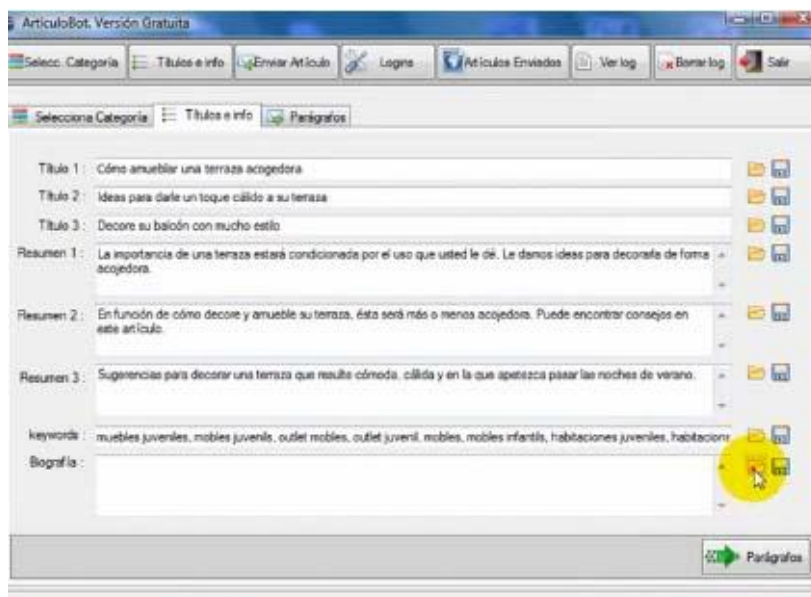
ArticuloBot. Versión Gratuita

Selecc. Categoria | Titulos e info | Enviar Articulo | Logins | Articulos Enviados | Ver log | Borrar log | Salir

Selecciona Categoria | Titulos e info | Parágrafos

Titulo 1 : Cómo amueblar una terraza acogedora

Titulo 2 : Ideas para darle un toque cálido a su terraza

Titulo 3 : Decore su balcón con mucho estilo

Resumen 1 : La importancia de una terraza estará condicionada por el uso que usted le dé. Le damos ideas para decorarla de forma acojedora.

Resumen 2 : En función de cómo decore y amueble su terraza, ésta será más o menos acojedora. Puede encontrar consejos en este artículo.

Resumen 3 : Sugerencias para decorar una terraza que resulte cómoda, cálida y en la que apetezca pasar las noches de verano.

keywords : muebles juveniles, mobles juvenils, outlet mobles, outlet juvenil, mobles, mobles infantils, habitaciones juveniles, habitacione

Biografía :

Parágrafos